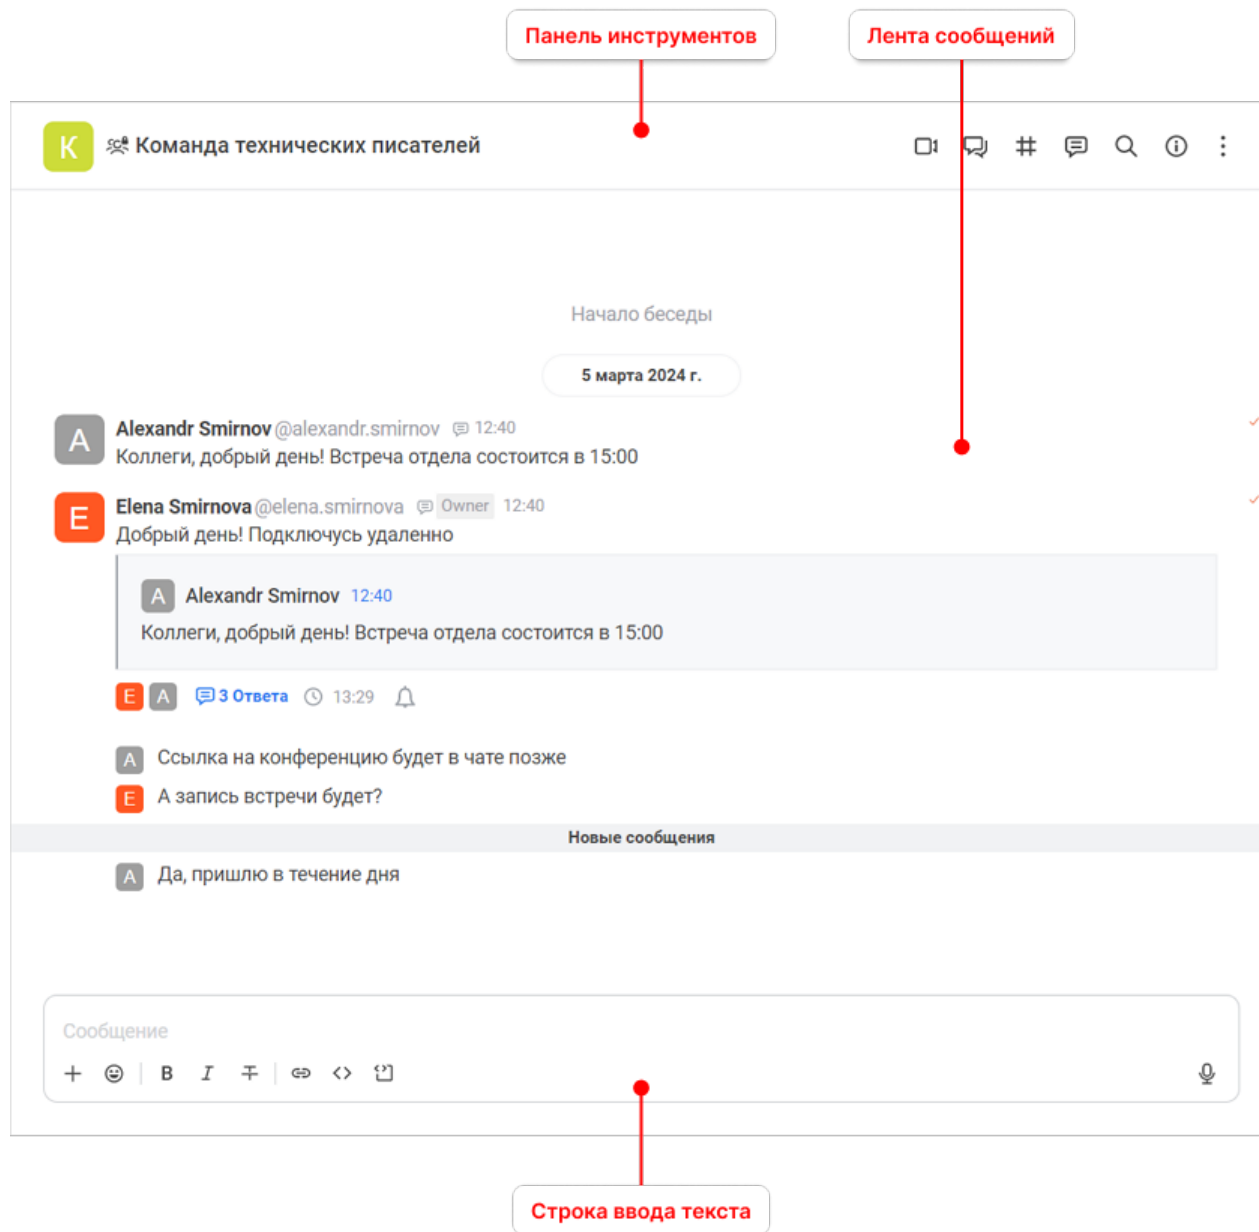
Панель инструментов

Лента сообщений

К Команда технических писателей

Начало беседы

5 марта 2024 г.

A Alexandr Smirnov @alexandr.smirnov 12:40
Коллеги, добрый день! Встреча отдела состоится в 15:00

E Elena Smirnova @elena.smirnova Owner 12:40
Добрый день! Подключусь удаленно

A Alexandr Smirnov 12:40
Коллеги, добрый день! Встреча отдела состоится в 15:00

E A 3 Ответа 13:29

A Ссылка на конференцию будет в чате позже

E А запись встречи будет?

Новые сообщения

A Да, пришлю в течение дня

Сообщение

B I

Строка ввода текста